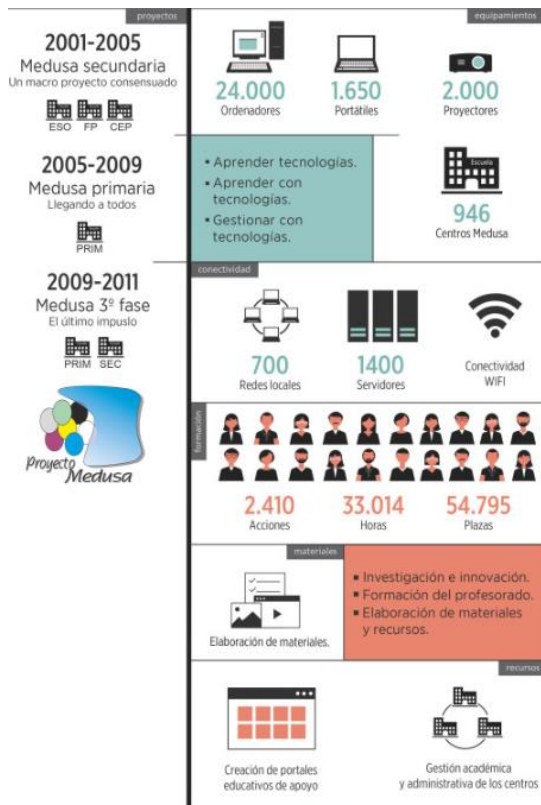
proyectos

2001-2005
Medusa secundaria
Un macro proyecto consensuado

ESO FP CEP

2005-2009
Medusa primaria
Llegando a todos

PRIM

2009-2011
Medusa 3º fase
El último impulso

PRIM SEC

Proyecto Medusa

equipamientos

24.000
Ordenadores

1.650
Portátiles

2.000
Proyectores

• Aprender tecnologías.
• Aprender con tecnologías.
• Gestionar con tecnologías.

Escuela

946
Centros Medusa

conectividad

700
Redes locales

1400
Servidores

Conectividad WIFI

formación

2.410
Acciones

33.014
Horas

54.795
Plazas

materiales

Elaboración de materiales.

• Investigación e innovación.
• Formación del profesorado.
• Elaboración de materiales y recursos.

recursos

Creación de portales educativos de apoyo

Gestión académica y administrativa de los centros